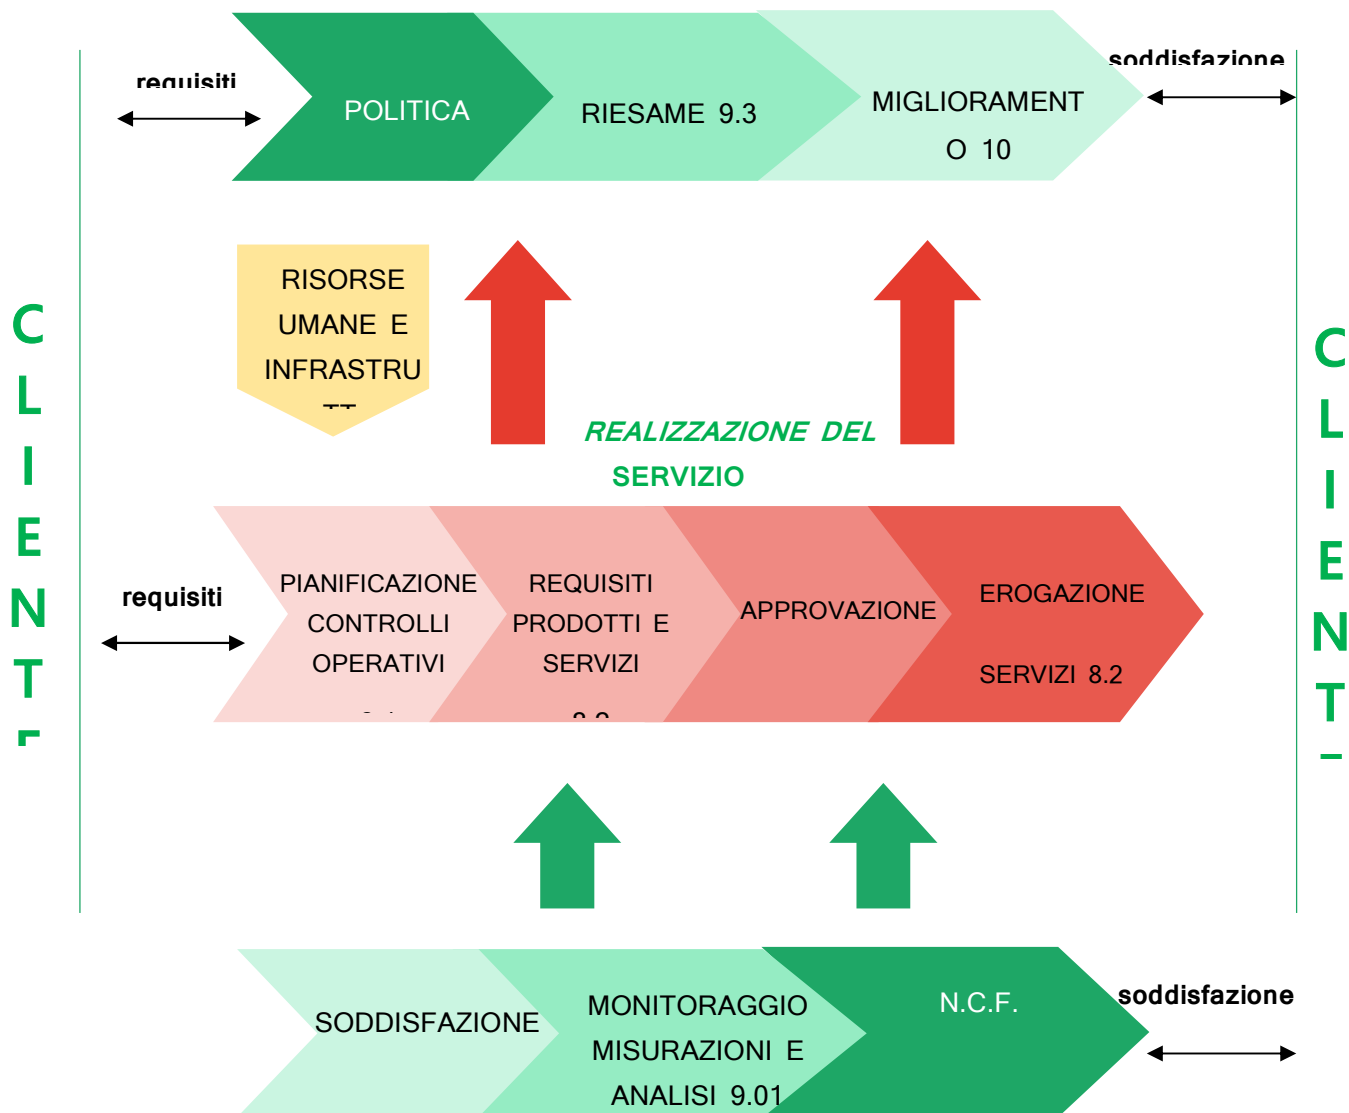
requisiti

POLITICA

RIESAME 9.3

MIGLIORAMENT O 10

soddisfazione

C L I E N T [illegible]

RISORSE UMANE E INFRASTRU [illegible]

REALIZZAZIONE DEL SERVIZIO

requisiti

PIANIFICAZIONE CONTROLLI OPERATIVI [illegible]

REQUISITI PRODOTTI E SERVIZI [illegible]

APPROVAZIONE

EROGAZIONE SERVIZI 8.2

C L I E N T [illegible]

SODDISFAZIONE

MONITORAGGIO MISURAZIONI E ANALISI 9.01

N.C.F.

soddisfazione